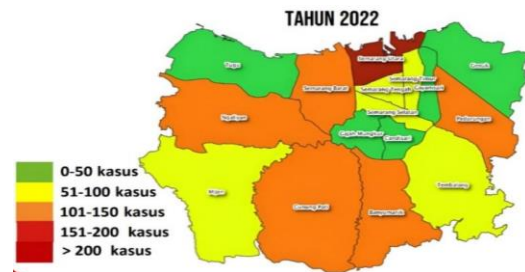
TAHUN 2022

Semarang Utara

Tugu

Semarang Barat

Semarang Timur

Semarang Tengah

Gayamsari

Genuk

Ngaliyan

Semarang Selatan

Pedurungan

Gajah Mungkur

Candisari

Mijen

Gunung Pati

Banyumanik

Tembalang

0-50 kasus

51-100 kasus

101-150 kasus

151-200 kasus

> 200 kasus